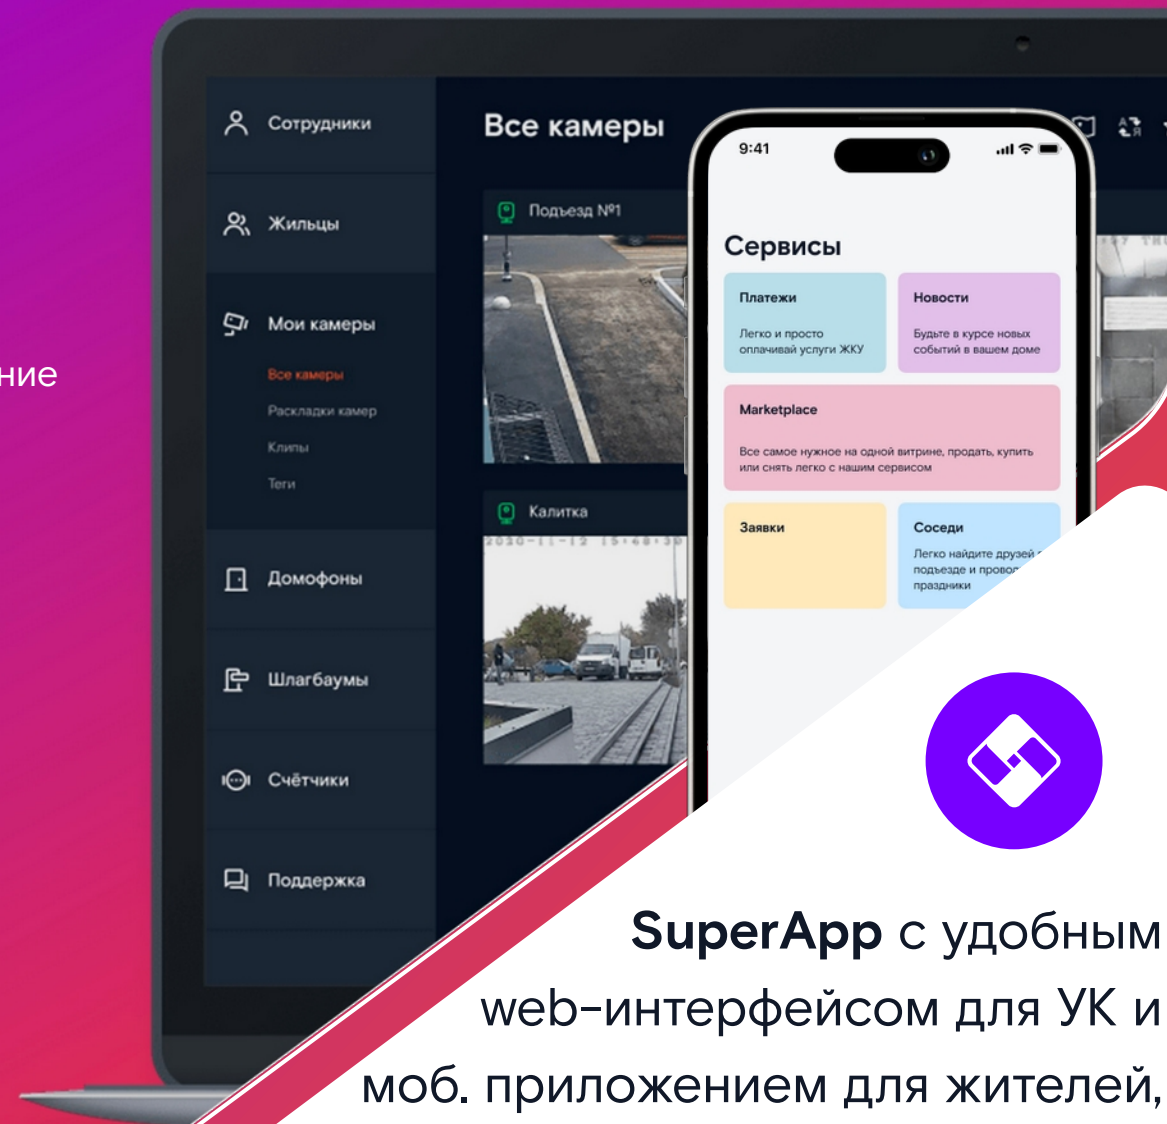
ние

Сотрудники

Жильцы

Мои камеры

Все камеры

Раскладки камер

Клипы

Теги

Домофоны

Шлагбаумы

Счётчики

Поддержка

Все камеры

Подъезд №1

Калитка

2020-11-12 15:48:38

9:41

Сервисы

Платежи

Легко и просто оплачивай услуги ЖКУ

Новости

Будьте в курсе новых событий в вашем доме

Marketplace

Все самое нужное на одной витрине, продать, купить или снять легко с нашим сервисом

Заявки

Соседи

Легко найдите друзей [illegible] подъезде и провод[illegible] праздники

SuperApp с удобным web-интерфейсом для УК и моб. приложением для жителей,